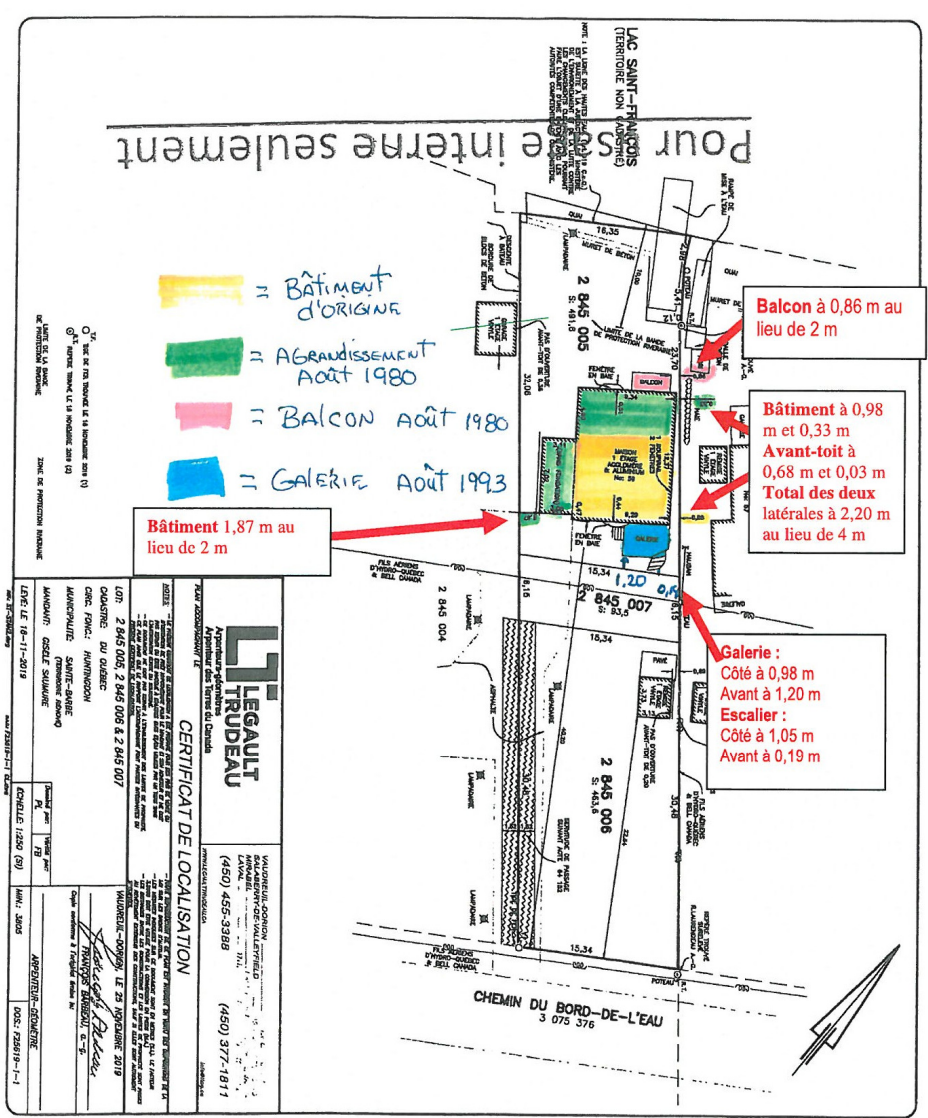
LAC SAINT-FRANÇOIS
(TERRITOIRE NON CADASTRÉ)

Pour usage interne seulement

= Bâtiment d'origine

= Agrandissement Août 1980

= Balcon Août 1980

= Galerie Août 1993

Balcon à 0,86 m au lieu de 2 m

Bâtiment à 0,98 m et 0,33 m
Avant-toit à 0,68 m et 0,03 m
Total des deux latérales à 2,20 m au lieu de 4 m

Bâtiment 1,87 m au lieu de 2 m

Galerie :
Côté à 0,98 m
Avant à 1,20 m
Escalier :
Côté à 1,05 m
Avant à 0,19 m

QUAI
MURET DE BÉTON
LIMITE DE LA BANDE DE PROTECTION RIVERAINE
BALCON
MAISON 1 ÉTAGE AGGLOMÉRÉ & ALUMINIUM No: 30
FENÊTRE EN BAIE
GALERIE
2 845 005
S: 491,8
2 845 007
S: 93,5
2 845 006
S: 443,6
2 845 004
1,20
0,19
15,34
18,35
32,06
8,16
30,48
ASPHALTE
LAMPADAIRE
PAVÉ
FILS AÉRIENS D'HYDRO-QUÉBEC & BELL CANADA
POTEAU
CHEMIN DU BORD-DE-L'EAU
3 075 376

LEGAULT TRUDEAU
Arpenteurs-géomètres
Arpenteur des Terres du Canada
VAUDREUIL-DORION
SALABERRY-DE-VALLEYFIELD
LAVAL
(450) 455-3388
(450) 377-1811
CERTIFICAT DE LOCALISATION
LOT: 2 845 005, 2 845 006 & 2 845 007
CADASTRE: DU QUÉBEC
CIRC. FONC.: HUNTINGDON
MUNICIPALITÉ: SAINTE-BARBE
MANDANT: GISÈLE SAUMURE
LEVÉ: LE 18-11-2019
VAUDREUIL-DORION, LE 25 NOVEMBRE 2019
ÉCHELLE 1:250
MIN.: 3605
ARPENTEUR-GÉOMÈTRE
DOS: F25619-1-1
LIMITE DE LA BANDE DE PROTECTION RIVERAINE
ZONE DE PROTECTION RIVERAINE